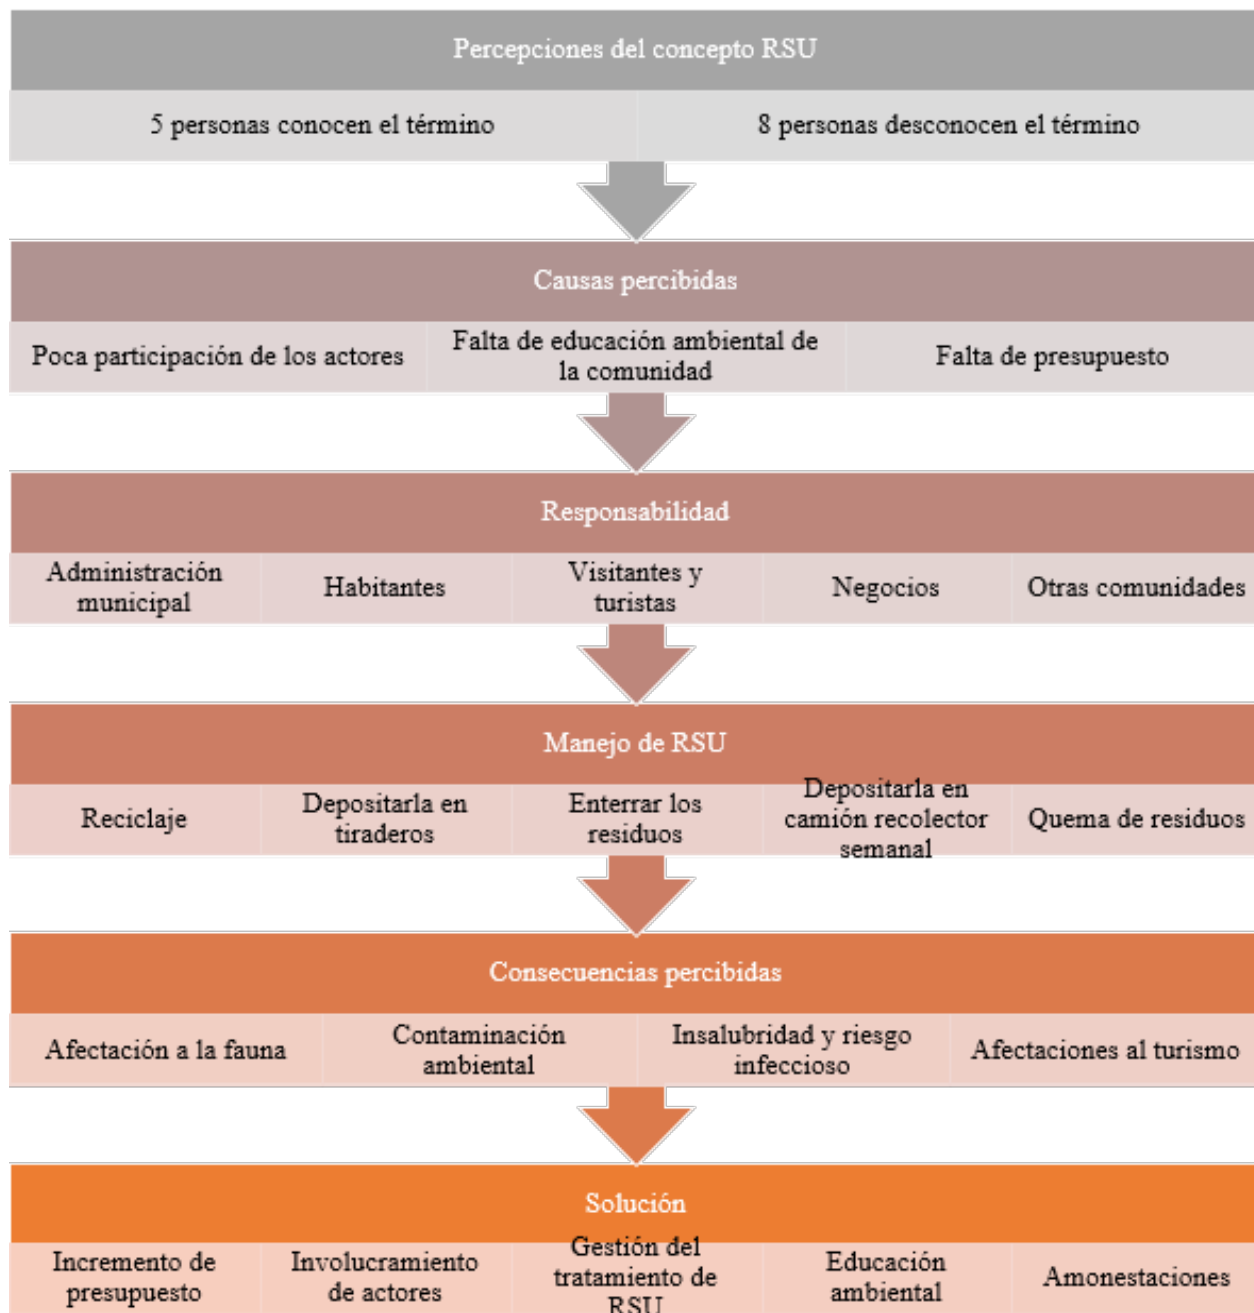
Percepciones del concepto RSU

5 personas conocen el término

8 personas desconocen el término

Causas percibidas

Poca participación de los actores

Falta de educación ambiental de la comunidad

Falta de presupuesto

Responsabilidad

Administración municipal

Habitantes

Visitantes y turistas

Negocios

Otras comunidades

Manejo de RSU

Reciclaje

Depositarla en tiraderos

Enterrar los residuos

Depositarla en camión recolector semanal

Quema de residuos

Consecuencias percibidas

Afectación a la fauna

Contaminación ambiental

Insalubridad y riesgo infeccioso

Afectaciones al turismo

Solución

Incremento de presupuesto

Involucramiento de actores

Gestión del tratamiento de RSU

Educación ambiental

Amonestaciones